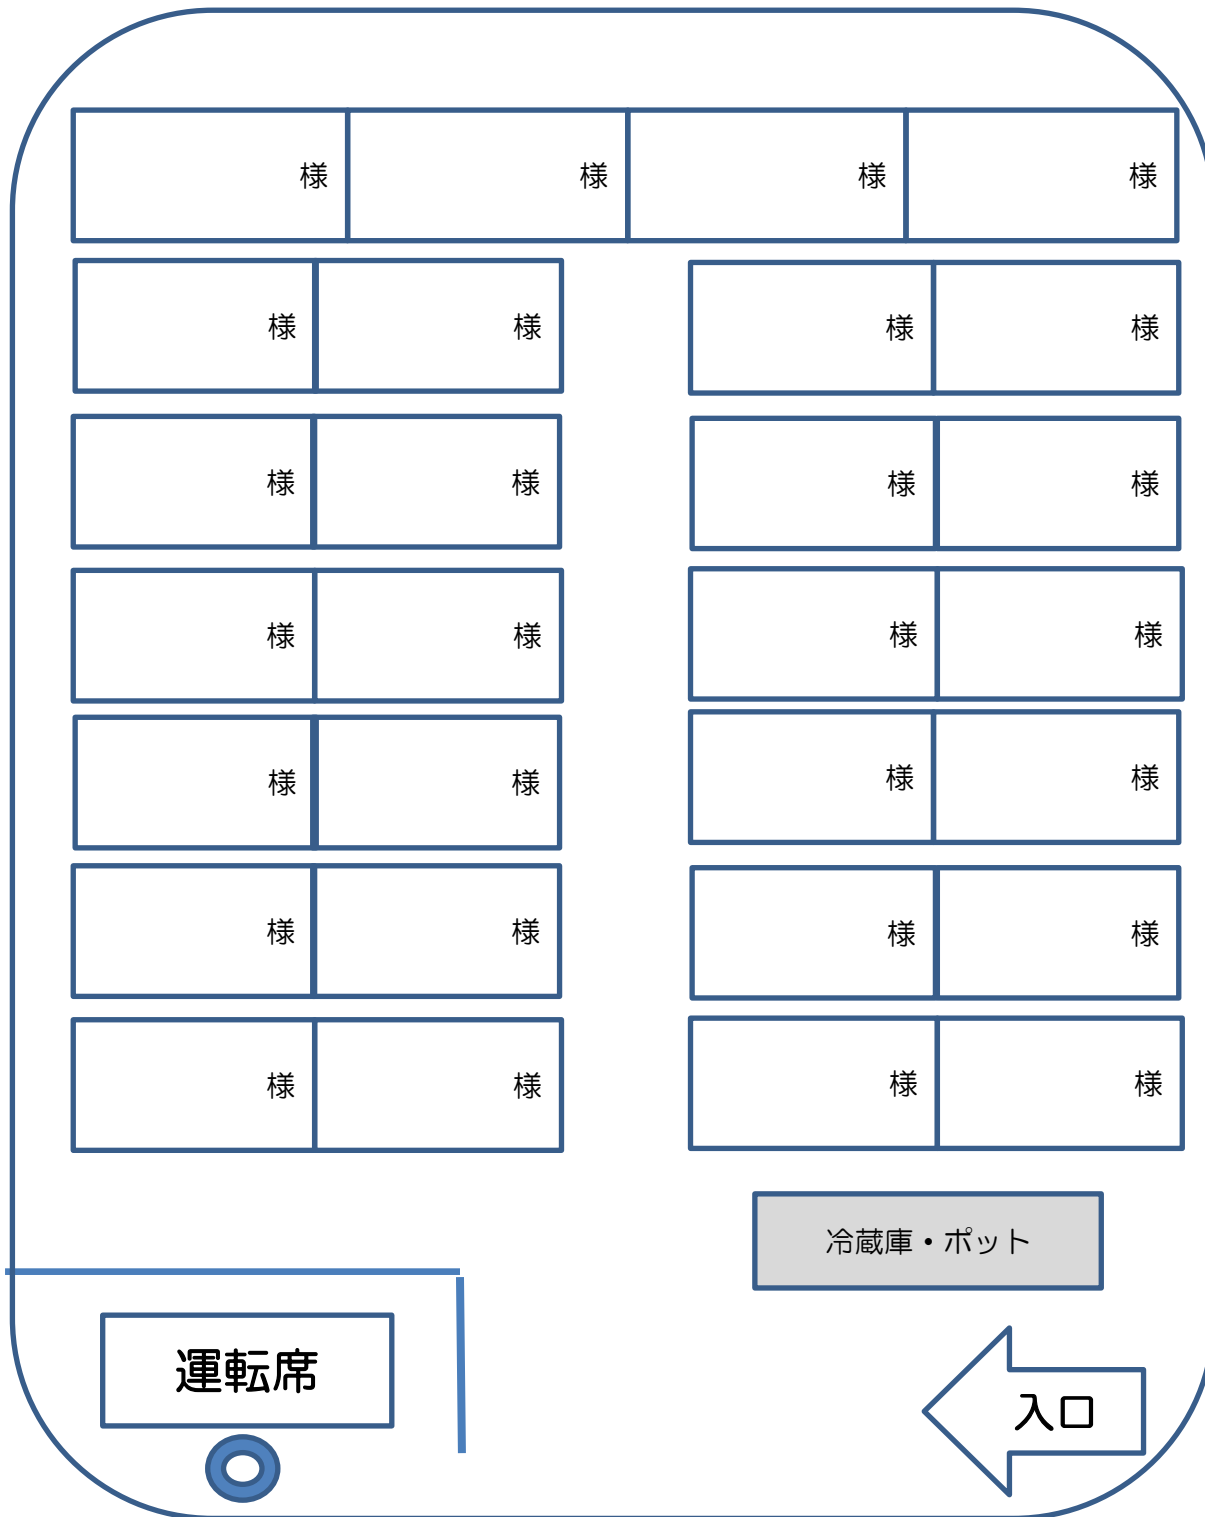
| 様 | 様 | 様 | 様 |
|---|---|---|---|

| 様 | 様 |
|---|---|
| 様 | 様 |
| 様 | 様 |
| 様 | 様 |
| 様 | 様 |
| 様 | 様 |

| 様 | 様 |
|---|---|
| 様 | 様 |
| 様 | 様 |
| 様 | 様 |
| 様 | 様 |
| 様 | 様 |

冷蔵庫・ポット

運転席

入口